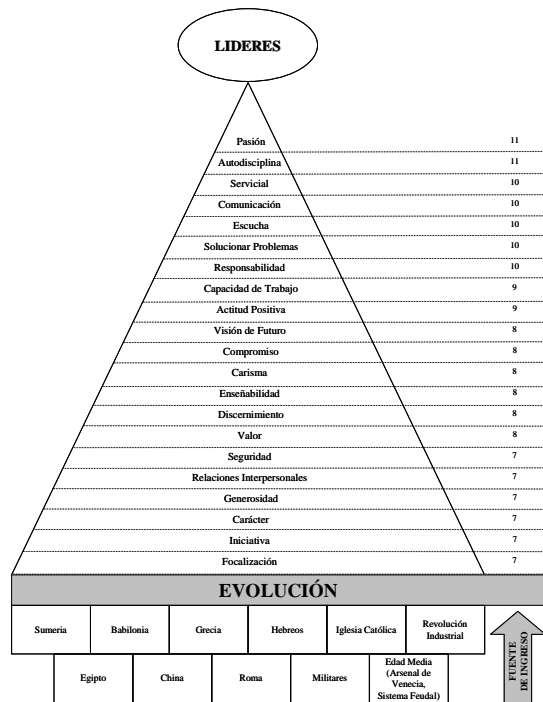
LIDERES

Pasión 11
Autodisciplina 11
Servicial 10
Comunicación 10
Escucha 10
Solucionar Problemas 10
Responsabilidad 10
Capacidad de Trabajo 9
Actitud Positiva 9
Visión de Futuro 8
Compromiso 8
Carisma 8
Enseñabilidad 8
Discernimiento 8
Valor 8
Seguridad 7
Relaciones Interpersonales 7
Generosidad 7
Carácter 7
Iniciativa 7
Focalización 7

EVOLUCIÓN

| Sumeria | Babilonia | Grecia | Hebreos | Iglesia Católica | Revolución Industrial |
|---|---|---|---|---|---|

| Egipto | China | Roma | Militares | Edad Media (Arsenal de Venecia, Sistema Feudal) |
|---|---|---|---|---|

FUENTE DE INGRESO